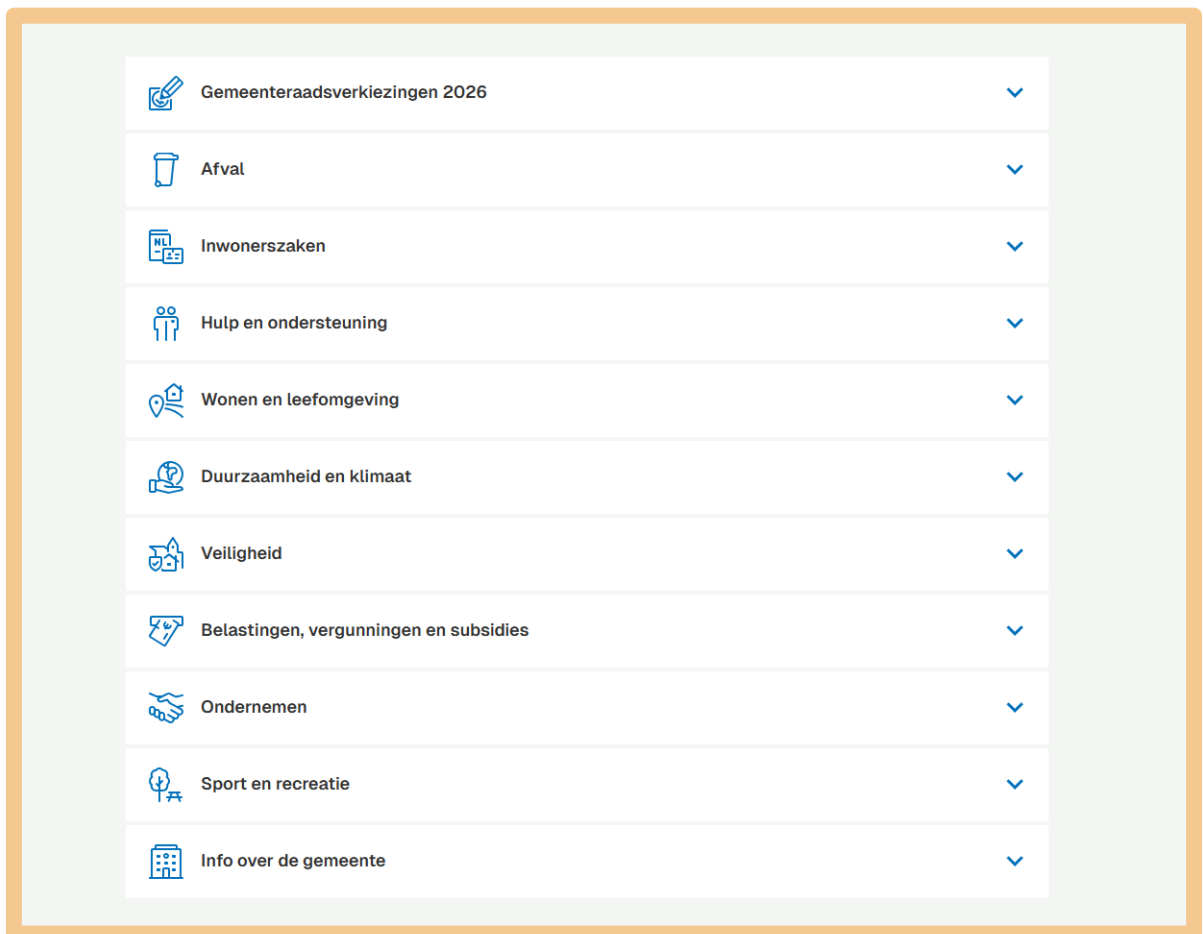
Gemeenteraadsverkiezingen 2026

Afval

NL

Inwonerszaken

Hulp en ondersteuning

Wonen en leefomgeving

Duurzaamheid en klimaat

Veiligheid

Belastingen, vergunningen en subsidies

Ondernemen

Sport en recreatie

Info over de gemeente